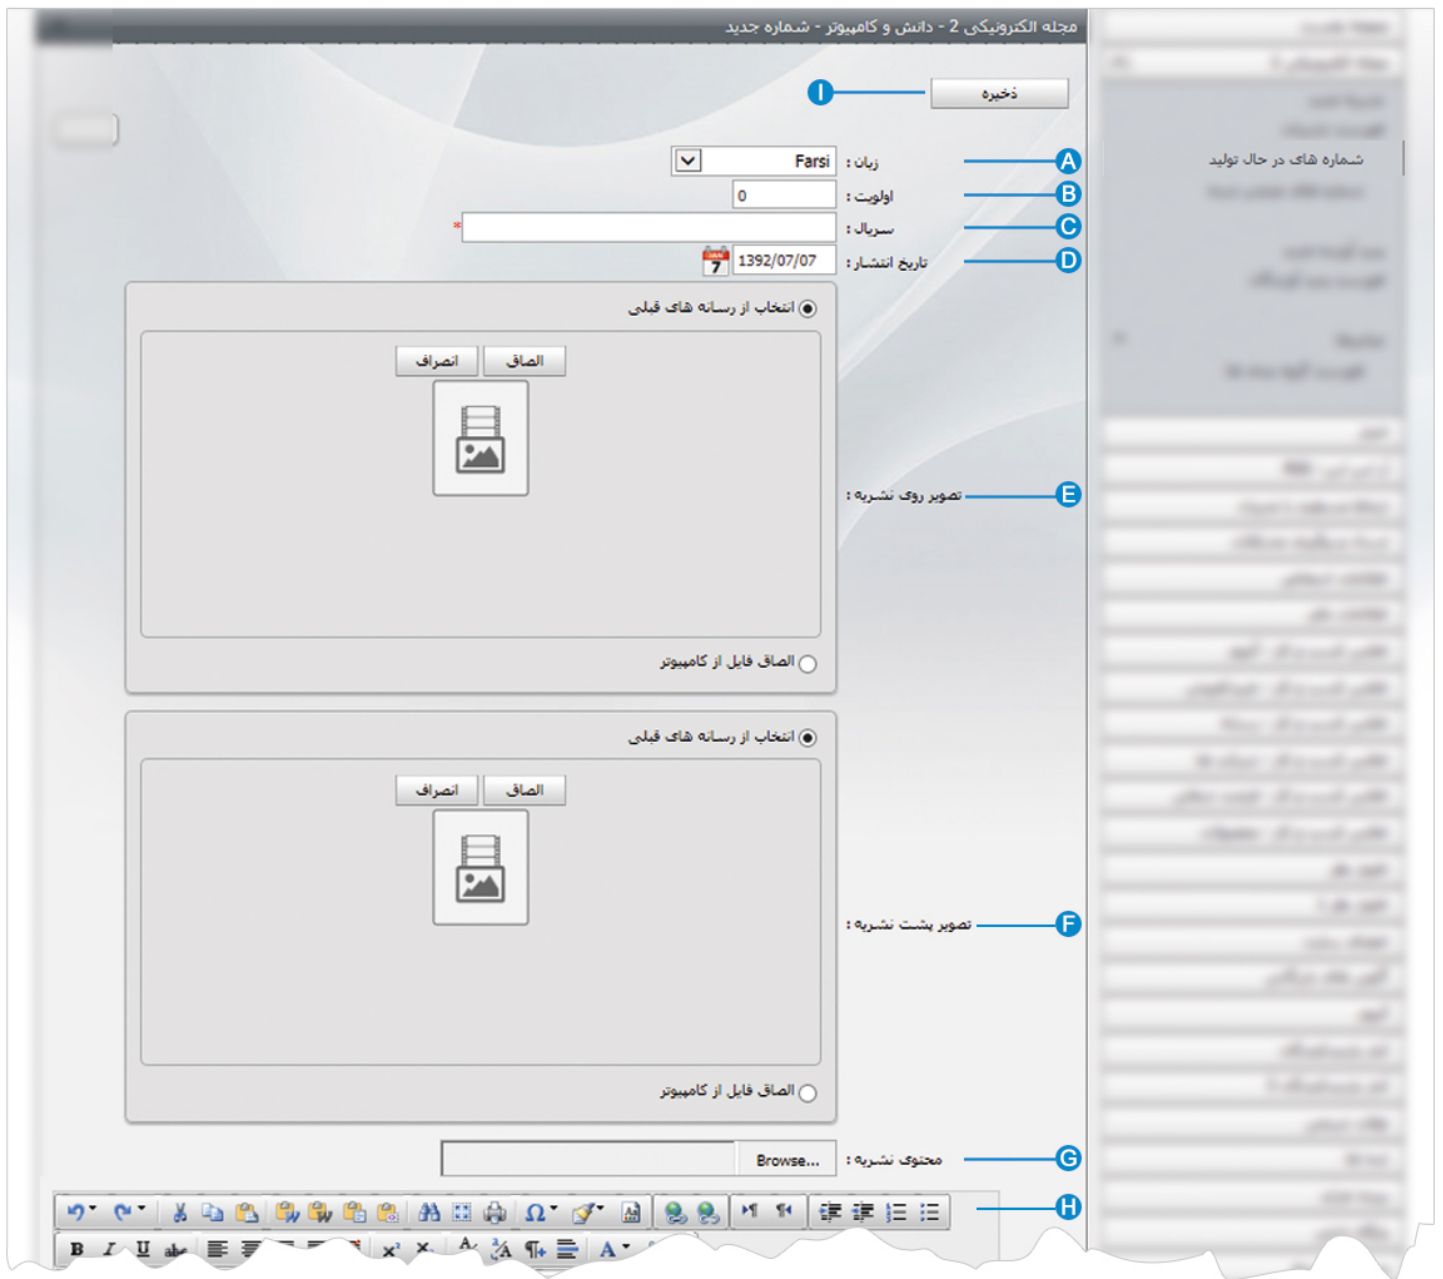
مجله الکترونیکی 2 - دانش و کامپیوتر - شماره جدید

شماره های در حال تولید

ذخیره
I

زبان : Farsi
A

اولویت : 0
B

سریال : *
C

تاریخ انتشار : 1392/07/07
D

انتخاب از رسانه های قبلی
الصاق انصراف
الصاق فایل از کامپیوتر
تصویر روی نشریه :
E

انتخاب از رسانه های قبلی
الصاق انصراف
الصاق فایل از کامپیوتر
تصویر پشت نشریه :
F

محتوی نشریه : Browse...
G

H